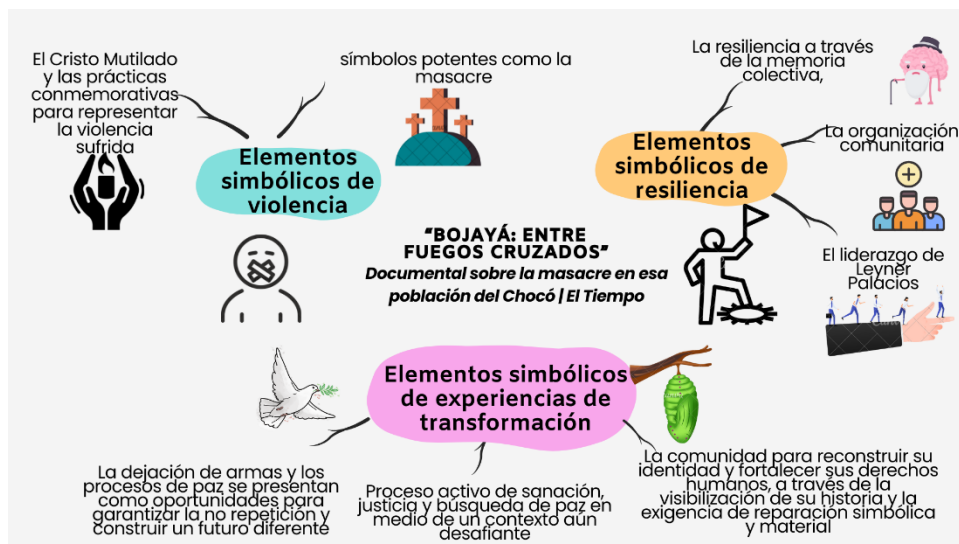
El Cristo Mutilado y las prácticas conmemorativas para representar la violencia sufrida

símbolos potentes como la masacre

Elementos simbólicos de violencia

La resiliencia a través de la memoria colectiva,

Elementos simbólicos de resiliencia

La organización comunitaria

"BOJAYÁ: ENTRE FUEGOS CRUZADOS"
Documental sobre la masacre en esa población del Chocó | El Tiempo

El liderazgo de Leyner Palacios

Elementos simbólicos de experiencias de transformación

La dejación de armas y los procesos de paz se presentan como oportunidades para garantizar la no repetición y construir un futuro diferente

Proceso activo de sanación, justicia y búsqueda de paz en medio de un contexto aún desafiante

La comunidad para reconstruir su identidad y fortalecer sus derechos humanos, a través de la visibilización de su historia y la exigencia de reparación simbólica y material